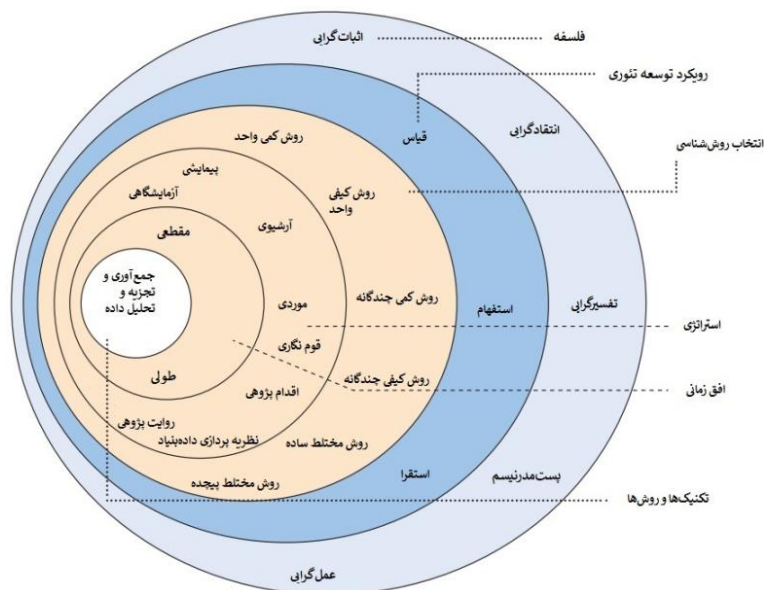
فلسفه
رویکرد توسعه تئوری
انتخاب روش‌شناسی
استراتژی
افق زمانی
تکنیک‌ها و روش‌ها

اثبات‌گرایی
انتقادگرایی
تفسیرگرایی
پست‌مدرنیسم
عمل‌گرایی

قیاس
استفهام
استقرا

روش کمی واحد
روش کیفی واحد
روش کمی چندگانه
روش کیفی چندگانه
روش مختلط ساده
روش مختلط پیچیده

پیمایشی
آزمایشگاهی
آرشیوی
موردی
قوم نگاری
اقدام پژوهی
نظریه پردازی داده‌بنیاد
روایت پژوهی

مقطعی
طولی

جمع‌آوری و تجزیه و تحلیل داده